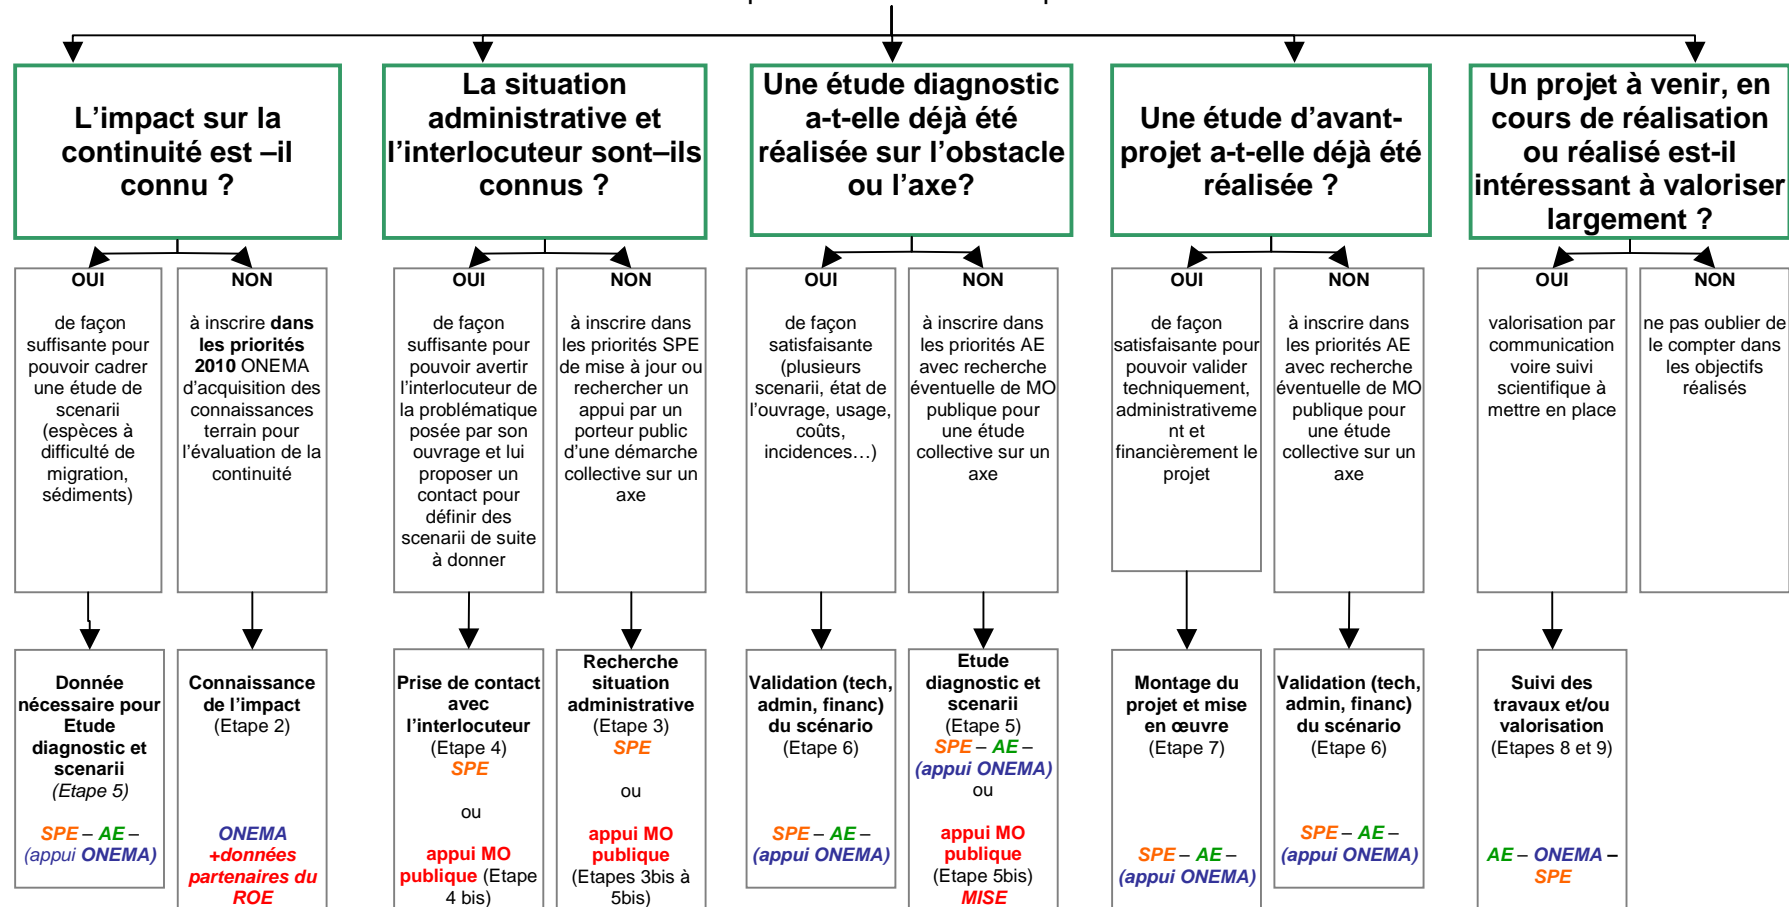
L'impact sur la continuité est –il connu ?

OUI

de façon suffisante pour pouvoir cadrer une étude de scenarii (espèces à difficulté de migration, sédiments)

Donnée nécessaire pour Etude diagnostic et scenarii (Etape 5)

SPE – AE – (appui ONEMA)

NON

à inscrire dans les priorités 2010 ONEMA d'acquisition des connaissances terrain pour l'évaluation de la continuité

Connaissance de l'impact (Etape 2)

ONEMA +données partenaires du ROE

La situation administrative et l'interlocuteur sont–ils connus ?

OUI

de façon suffisante pour pouvoir avertir l'interlocuteur de la problématique posée par son ouvrage et lui proposer un contact pour définir des scenarii de suite à donner

Prise de contact avec l'interlocuteur (Etape 4) SPE

ou

appui MO publique (Etape 4 bis)

NON

à inscrire dans les priorités SPE de mise à jour ou rechercher un appui par un porteur public d'une démarche collective sur un axe

Recherche situation administrative (Etape 3) SPE

ou

appui MO publique (Etapes 3bis à 5bis)

Une étude diagnostic a-t-elle déjà été réalisée sur l'obstacle ou l'axe?

OUI

de façon satisfaisante (plusieurs scenarii, état de l'ouvrage, usage, coûts, incidences…)

Validation (tech, admin, financ) du scénario (Etape 6)

SPE – AE – (appui ONEMA)

NON

à inscrire dans les priorités AE avec recherche éventuelle de MO publique pour une étude collective sur un axe

Etude diagnostic et scenarii (Etape 5) SPE – AE – (appui ONEMA) ou

appui MO publique (Etape 5bis) MISE

Une étude d'avant-projet a-t-elle déjà été réalisée ?

OUI

de façon satisfaisante pour pouvoir valider techniquement, administrativement et financièrement le projet

Montage du projet et mise en œuvre (Etape 7)

SPE – AE – (appui ONEMA)

NON

à inscrire dans les priorités AE avec recherche éventuelle de MO publique pour une étude collective sur un axe

Validation (tech, admin, financ) du scénario (Etape 6)

SPE – AE – (appui ONEMA)

Un projet à venir, en cours de réalisation ou réalisé est-il intéressant à valoriser largement ?

OUI

valorisation par communication voire suivi scientifique à mettre en place

Suivi des travaux et/ou valorisation (Etapes 8 et 9)

AE – ONEMA – SPE

NON

ne pas oublier de le compter dans les objectifs réalisés